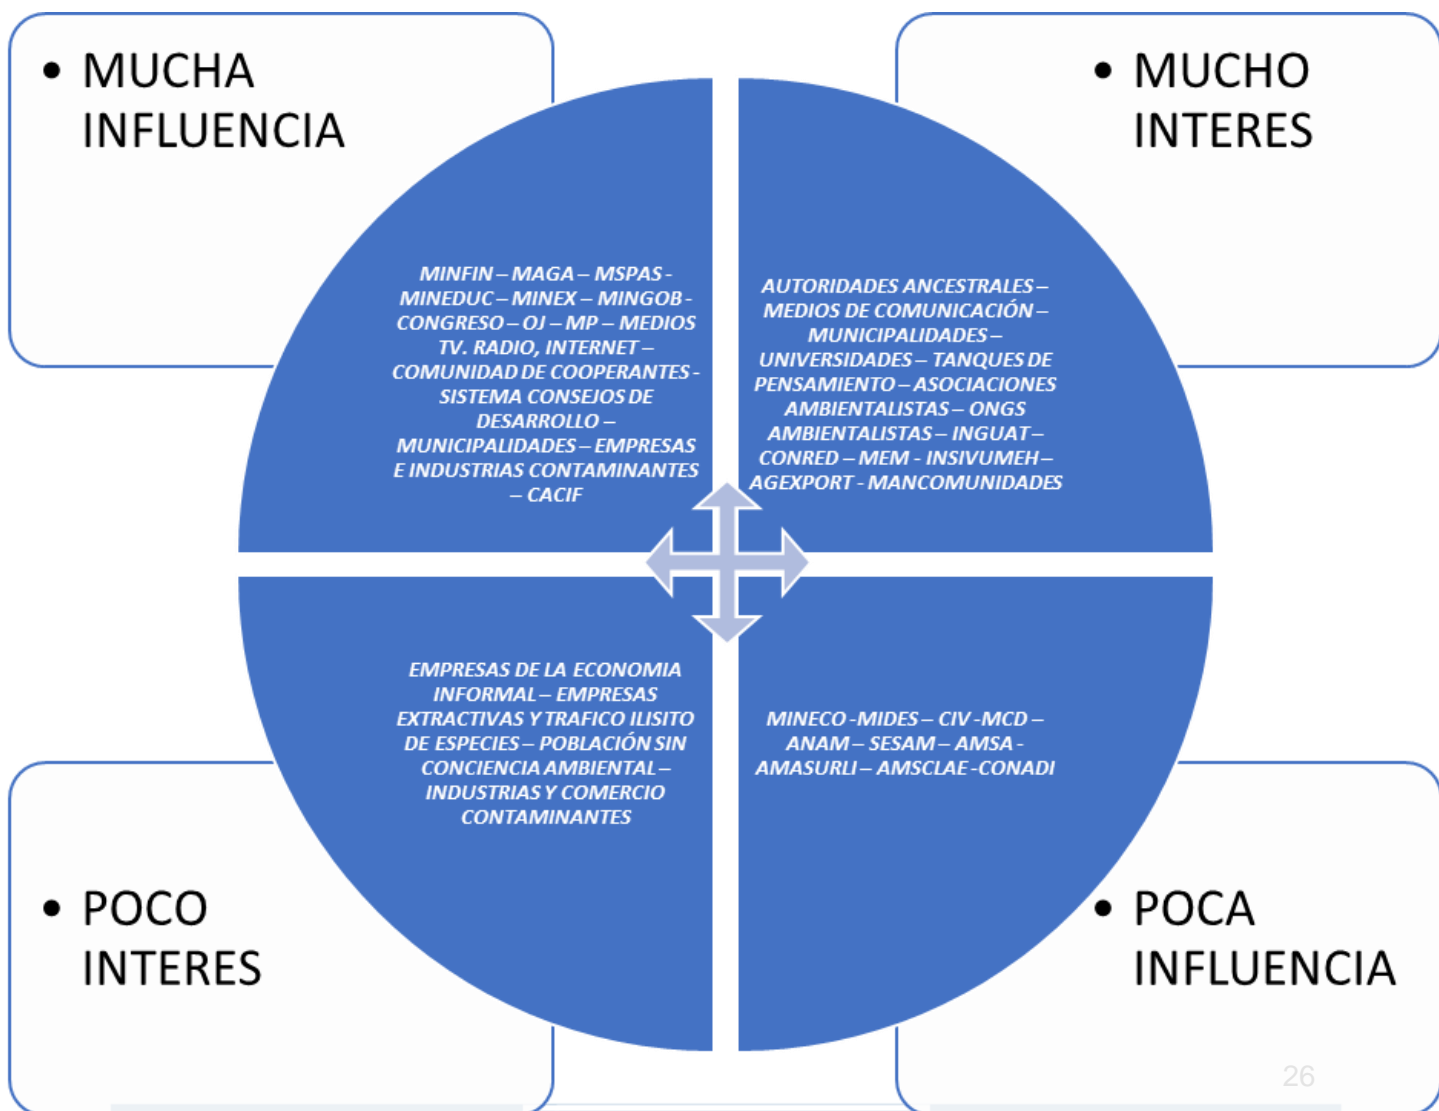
• MUCHA INFLUENCIA

• MUCHO INTERES

MINFIN – MAGA – MSPAS - MINEDUC – MINEX – MINGOB - CONGRESO – OJ – MP – MEDIOS TV. RADIO, INTERNET – COMUNIDAD DE COOPERANTES - SISTEMA CONSEJOS DE DESARROLLO – MUNICIPALIDADES – EMPRESAS E INDUSTRIAS CONTAMINANTES – CACIF

AUTORIDADES ANCESTRALES – MEDIOS DE COMUNICACIÓN – MUNICIPALIDADES – UNIVERSIDADES – TANQUES DE PENSAMIENTO – ASOCIACIONES AMBIENTALISTAS – ONGS AMBIENTALISTAS – INGUAT – CONRED – MEM - INSIVUMEH – AGEXPORT - MANCOMUNIDADES

EMPRESAS DE LA ECONOMIA INFORMAL – EMPRESAS EXTRACTIVAS Y TRAFICO ILISITO DE ESPECIES – POBLACIÓN SIN CONCIENCIA AMBIENTAL – INDUSTRIAS Y COMERCIO CONTAMINANTES

MINECO -MIDES – CIV -MCD – ANAM – SESAM – AMSA - AMASURLI – AMSCLAE -CONADI

• POCO INTERES

• POCA INFLUENCIA

26